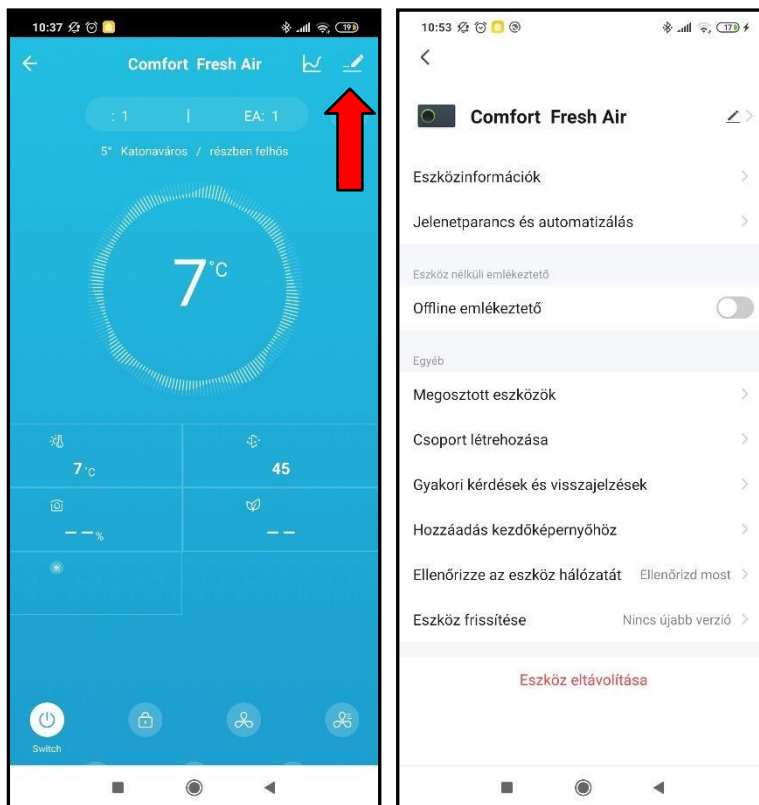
10:37

Comfort Fresh Air

: 1 | EA: 1

5° Katonaváros / részben felhős

7°C

7°C

45

— —%

— —

Switch

10:53

Comfort Fresh Air

Eszközinformációk

Jelenetparancs és automatizálás

Eszköz nélküli emlékeztető

Offline emlékeztető

Egyéb

Megosztott eszközök

Csoport létrehozása

Gyakori kérdések és visszajelzések

Hozzáadás kezdőképernyőhöz

Ellenőrizze az eszköz hálózatát Ellenőrizd most

Eszköz frissítése Nincs újabb verzió

Eszköz eltávolítása